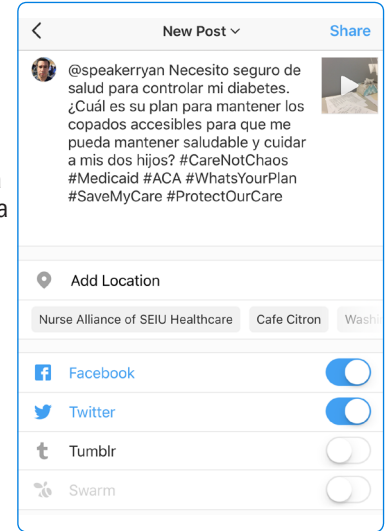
New Post ⌄

Share

@speakerryan Necesito seguro de salud para controlar mi diabetes. ¿Cuál es su plan para mantener los copados accesibles para que me pueda mantener saludable y cuidar a mis dos hijos? #CareNotChaos #Medicaid #ACA #WhatsYourPlan #SaveMyCare #ProtectOurCare

Add Location

Nurse Alliance of SEIU Healthcare

Cafe Citron

Washi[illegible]

Facebook

Twitter

Tumblr

Swarm